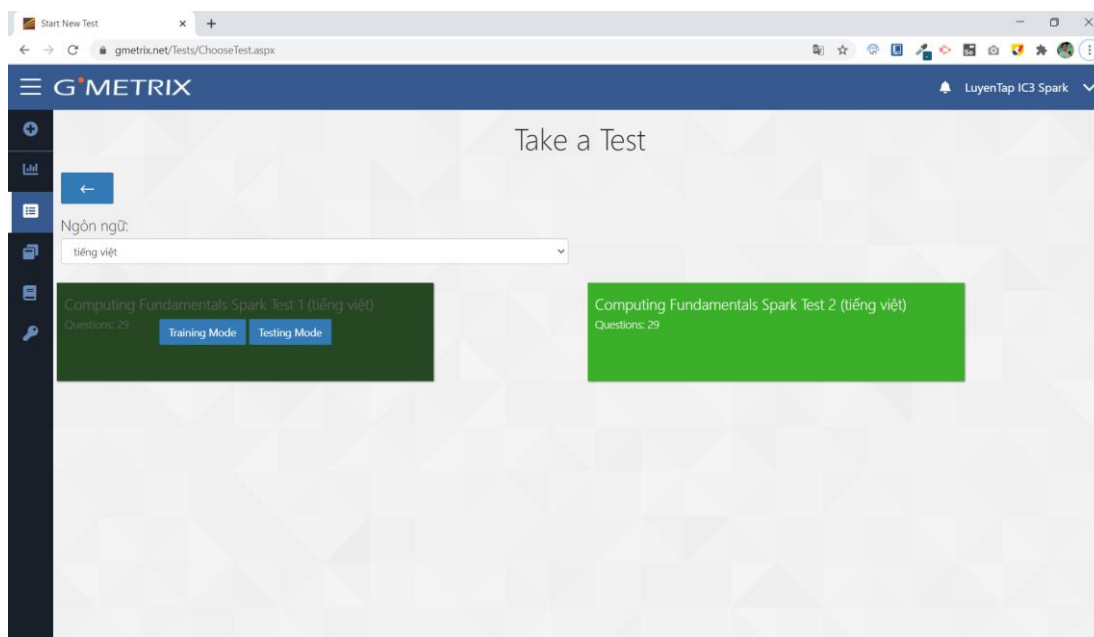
Start New Test × +

gmetrix.net/Tests/ChooseTest.aspx

G°METRIX

LuyenTap IC3 Spark

Take a Test

←

Ngôn ngữ:

tiếng việt

Computing Fundamentals Spark Test 1 (tiếng việt)
Questions: 29
Training Mode Testing Mode

Computing Fundamentals Spark Test 2 (tiếng việt)
Questions: 29